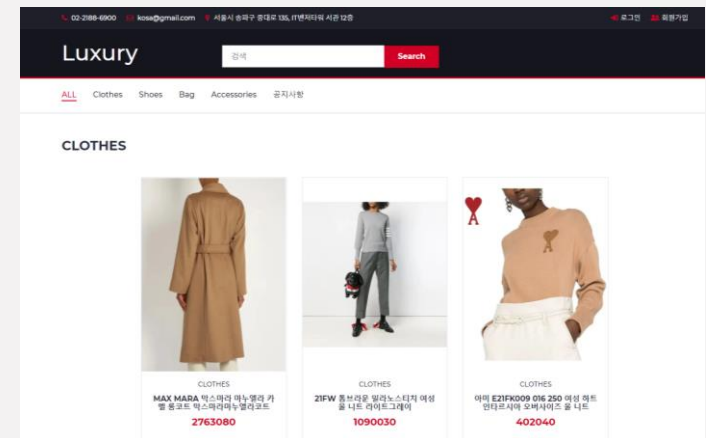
02-2188-6900 kosa@gmail.com 서울시 송파구 중대로 135, IT벤처타워 서관 12층

로그인 회원가입

Luxury

검색

Search

ALL Clothes Shoes Bag Accessories 공지사항

CLOTHES

CLOTHES

MAX MARA 막스마라 마누엘라 카멜 롱코트 막스마라마누엘라코트

2763080

CLOTHES

21FW 톰브라운 밀라노스티치 여성 울 니트 라이트그레이

1090030

CLOTHES

아미 E21FK009 016 250 여성 하트 인타르시아 오버사이즈 울 니트

402040